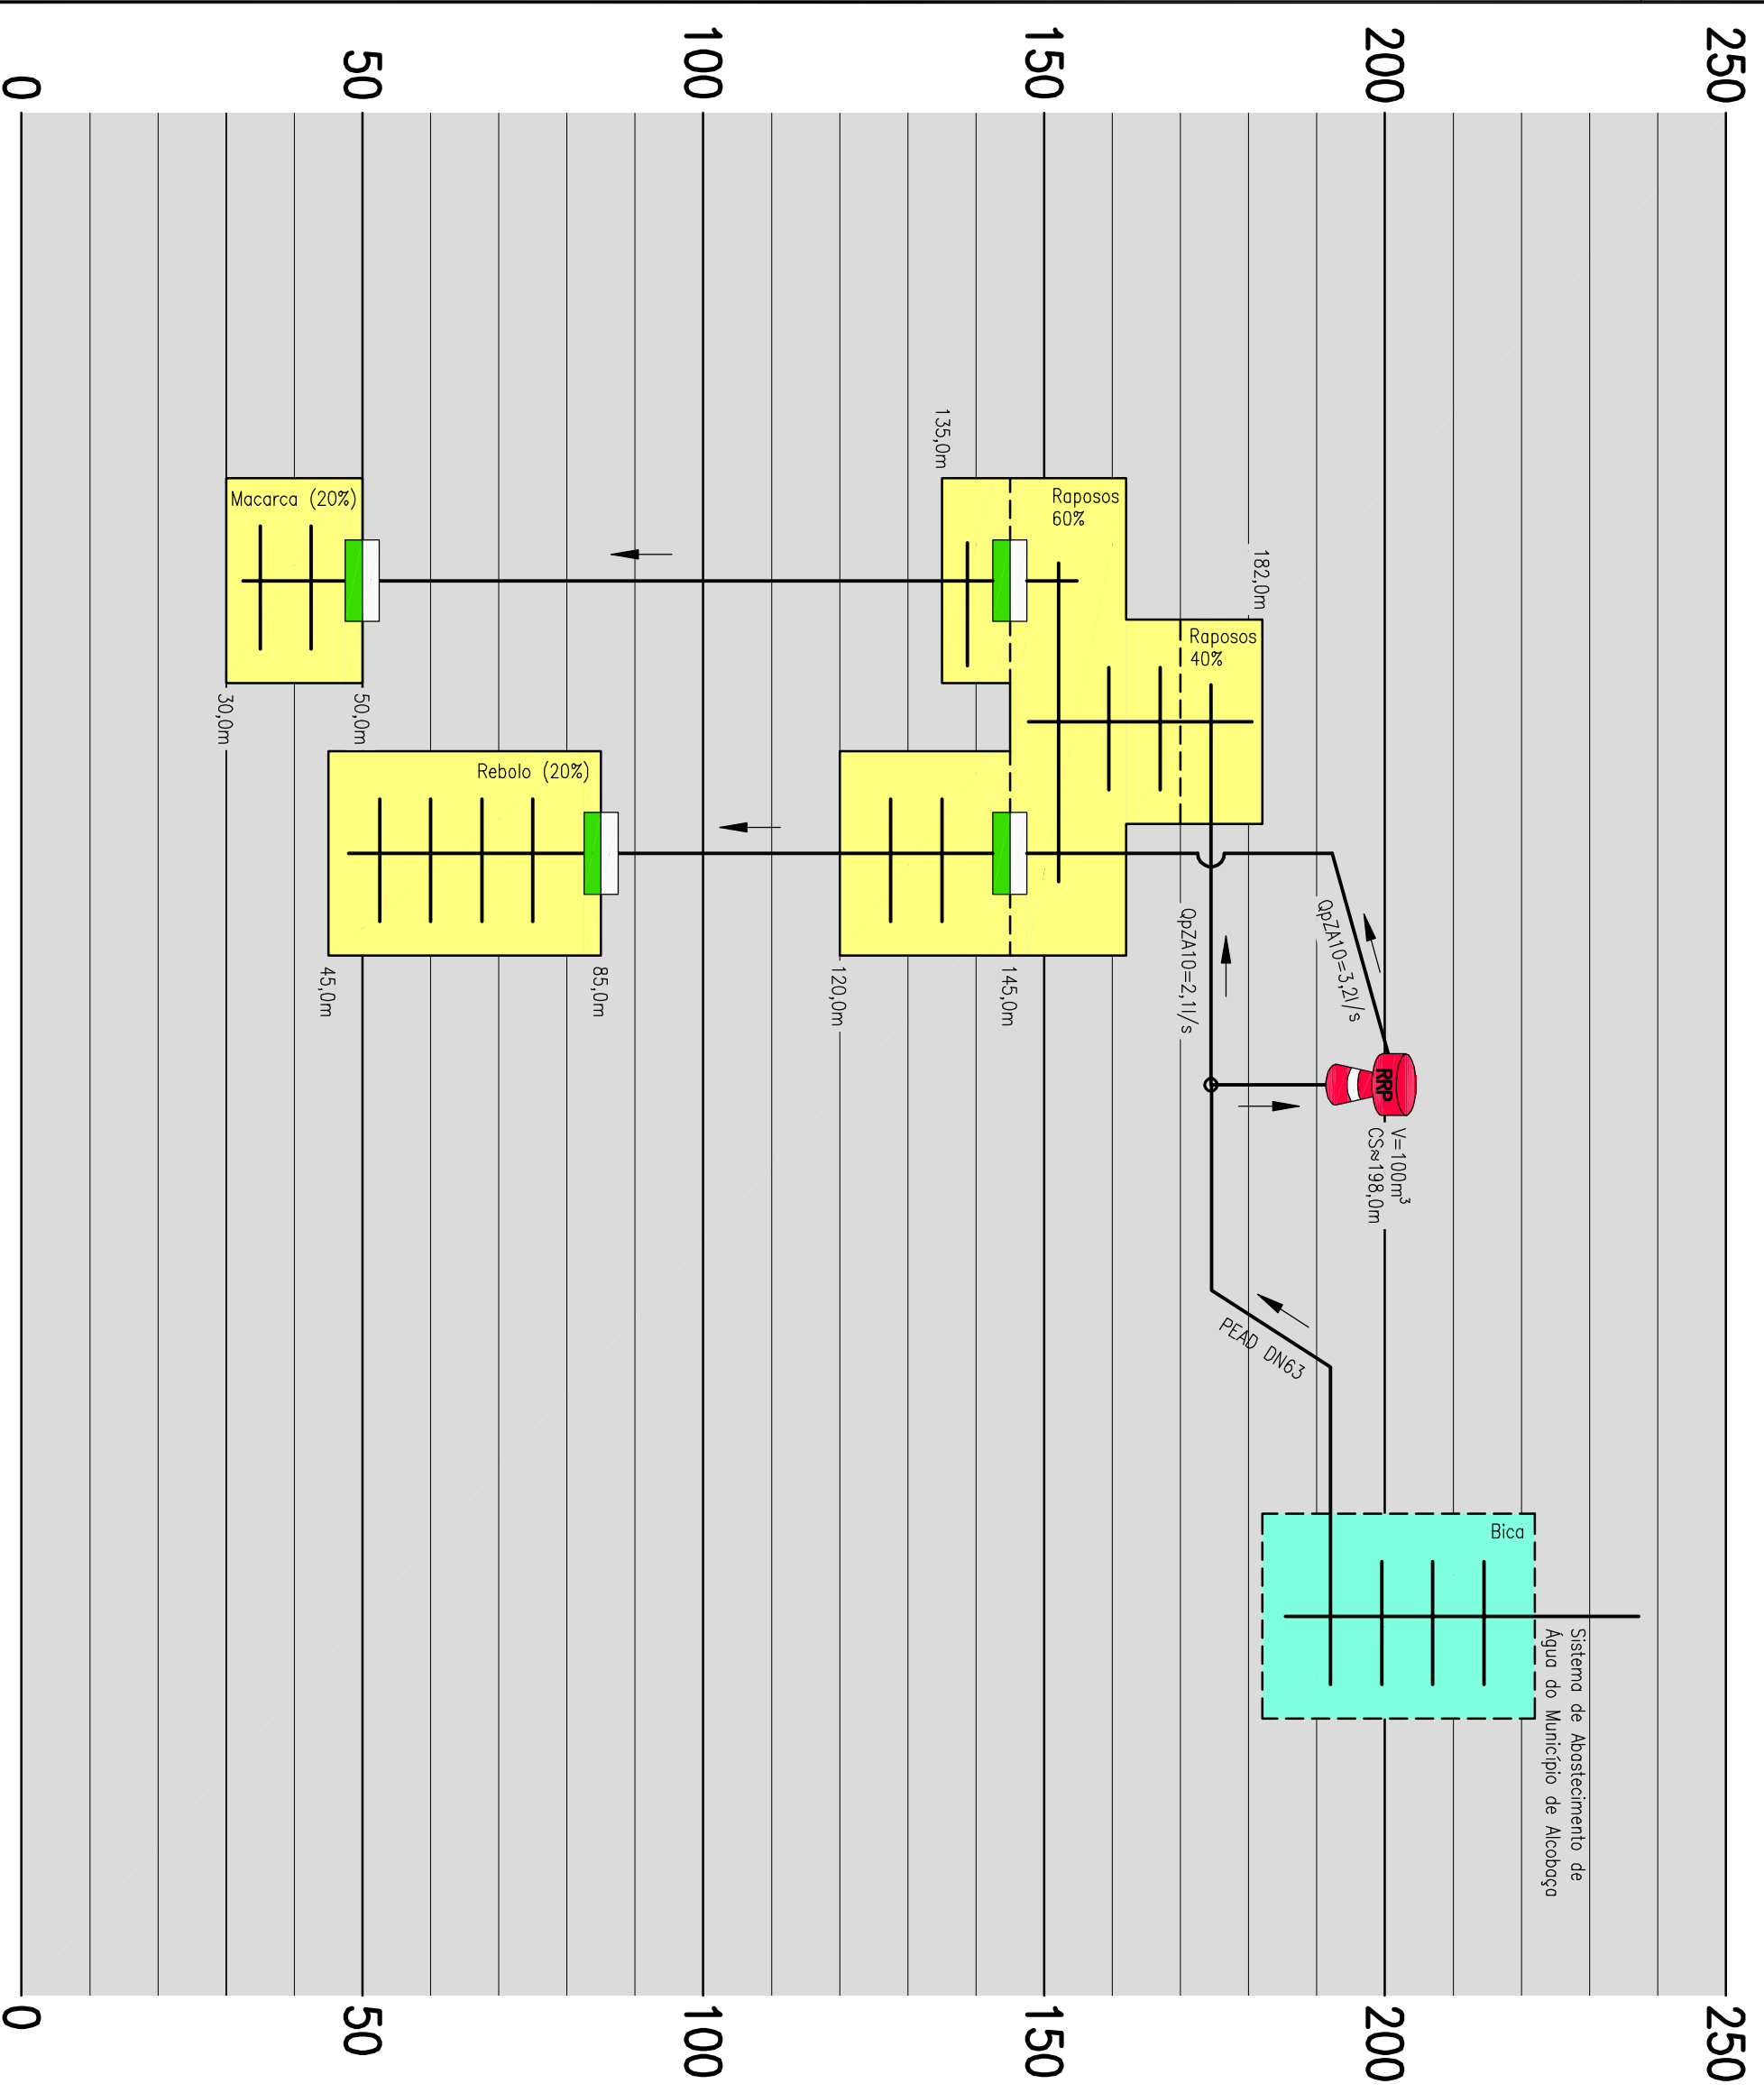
0
50
100
150
200
250

135,0m
Raposos 60%
182,0m
Raposos 40%
Macarca (20%)
30,0m
50,0m
Rebolo (20%)
45,0m
85,0m
120,0m
145,0m
QpZA10=2,1l/s
QpZA10=3,2l/s
RRP
V=100m$^3$
CS≈198,0m
PEAD DN63
Bica
Sistema de Abastecimento de Água do Município de Alcobaça

0
50
100
150
200
250